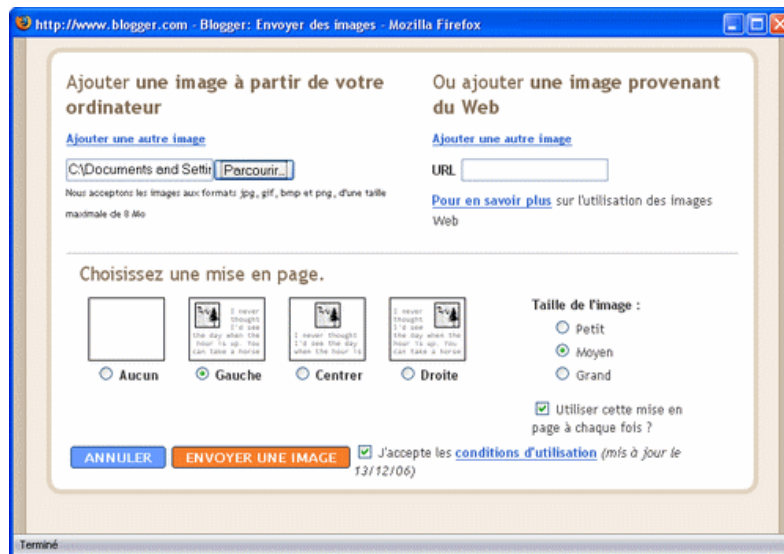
http://www.blogger.com - Blogger: Envoyer des images - Mozilla Firefox

Ajouter une image à partir de votre ordinateur

Ajouter une autre image

C:\Documents and Settir Parcourir...

Nous acceptons les images aux formats jpg, gif, bmp et png, d'une taille maximale de 8 Mo

Ou ajouter une image provenant du Web

Ajouter une autre image

URL

Pour en savoir plus sur l'utilisation des images Web

Choisissez une mise en page.

I never thought I'd see the day when the hour is up. You can take a horse

I never thought I'd see the day when the hour is up

I never thought I'd see the day when the hour is up. You can take a horse

Aucun Gauche Centrer Droite

Taille de l'image :

Petit

Moyen

Grand

Utiliser cette mise en page à chaque fois ?

ANNULER ENVOYER UNE IMAGE

J'accepte les conditions d'utilisation (mis à jour le 13/12/06)

Terminé